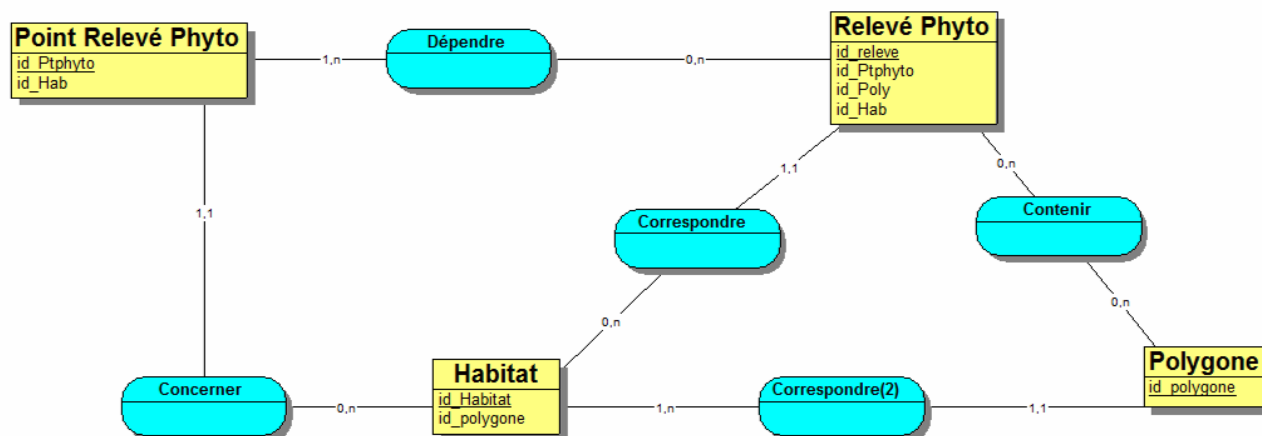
Point Relevé Phyto
id_Ptphyto
id_Hab

1,n

Dépendre

0,n

Relevé Phyto
id_releve
id_Ptphyto
id_Poly
id_Hab

1,1

0,n

1,1

Correspondre

Contenir

0,n

0,n

Concerner

0,n

Habitat
id_Habitat
id_polygone

1,n

Correspondre(2)

1,1

Polygone
id_polygone